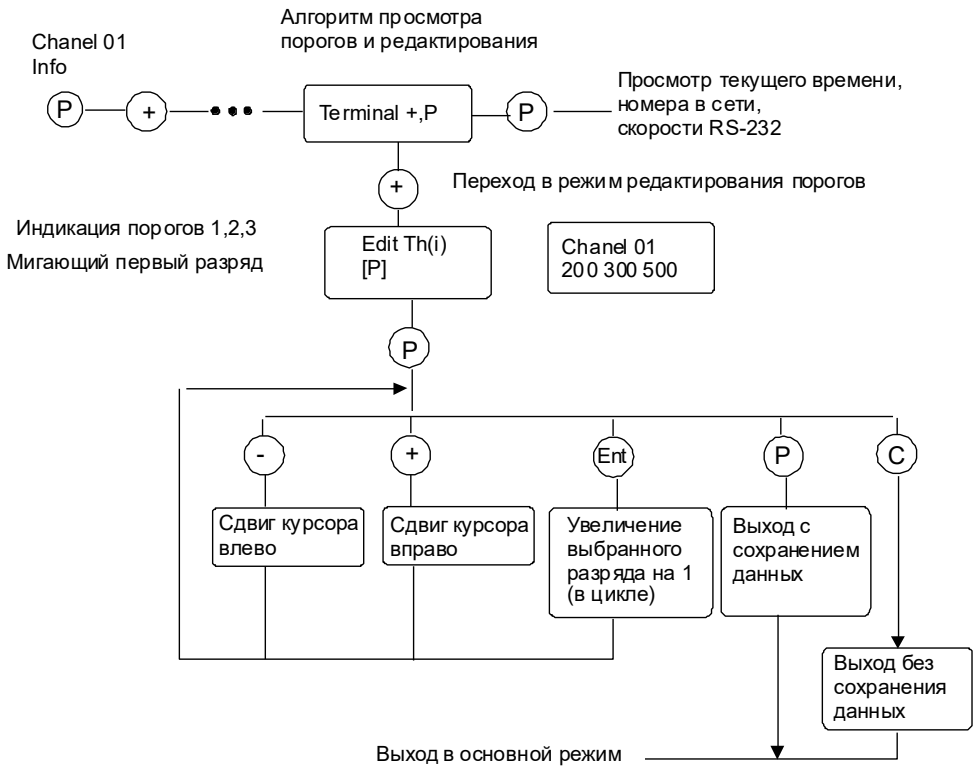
Алгоритм просмотра порогов и редактирования

Chanel 01
Info

P

+

Terminal +,P

P

Просмотр текущего времени, номера в сети, скорости RS-232

+

Переход в режим редактирования порогов

Индикация порогов 1,2,3

Мигающий первый разряд

Edit Th(i)
[P]

Chanel 01
200 300 500

P

-

+

Ent

P

C

Сдвиг курсора влево

Сдвиг курсора вправо

Увеличение выбранного разряда на 1 (в цикле)

Выход с сохранением данных

Выход без сохранения данных

Выход в основной режим